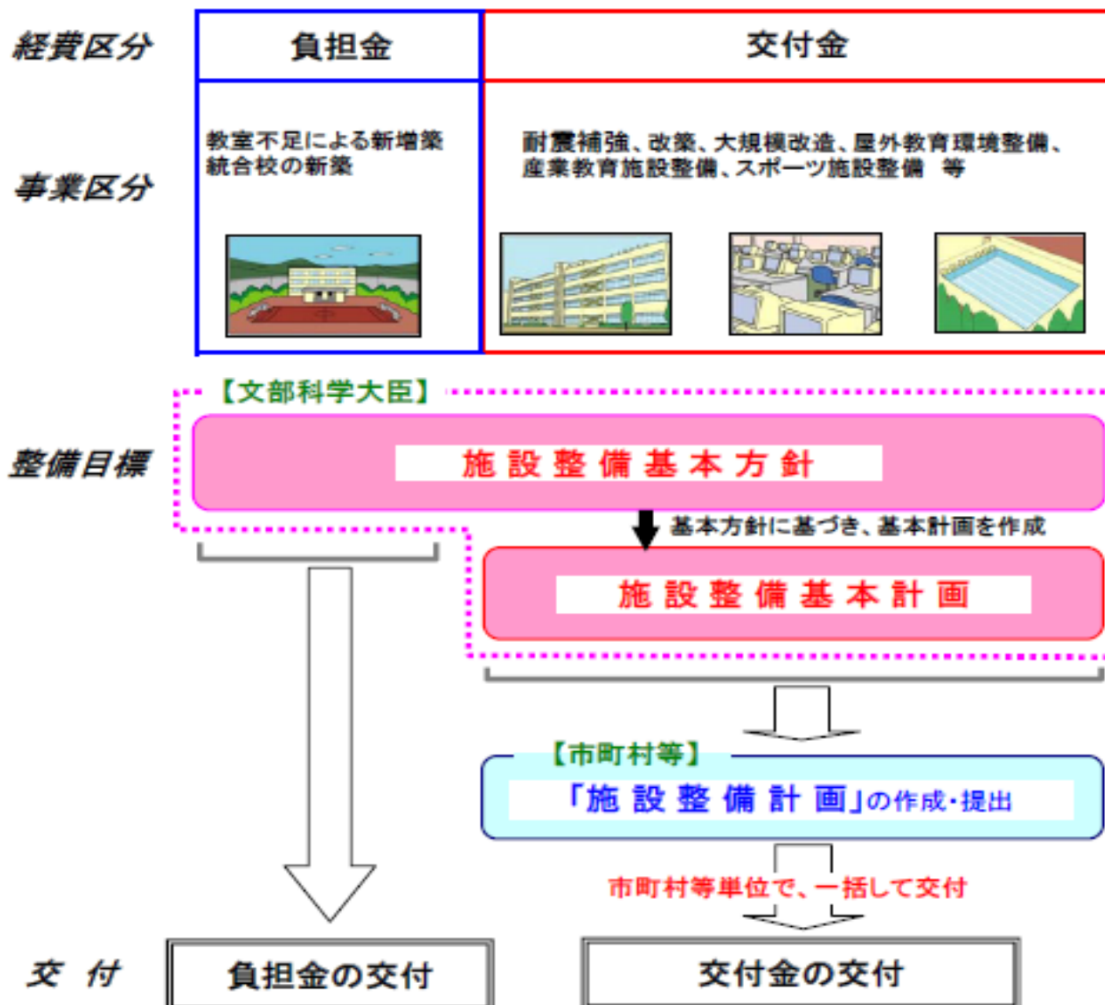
経費区分

負担金

交付金

事業区分

教室不足による新増築
統合校の新築

耐震補強、改築、大規模改造、屋外教育環境整備、
産業教育施設整備、スポーツ施設整備　等

【文部科学大臣】

整備目標

施設整備基本方針

基本方針に基づき、基本計画を作成

施設整備基本計画

【市町村等】

「施設整備計画」の作成・提出

市町村等単位で、一括して交付

交　付

負担金の交付

交付金の交付